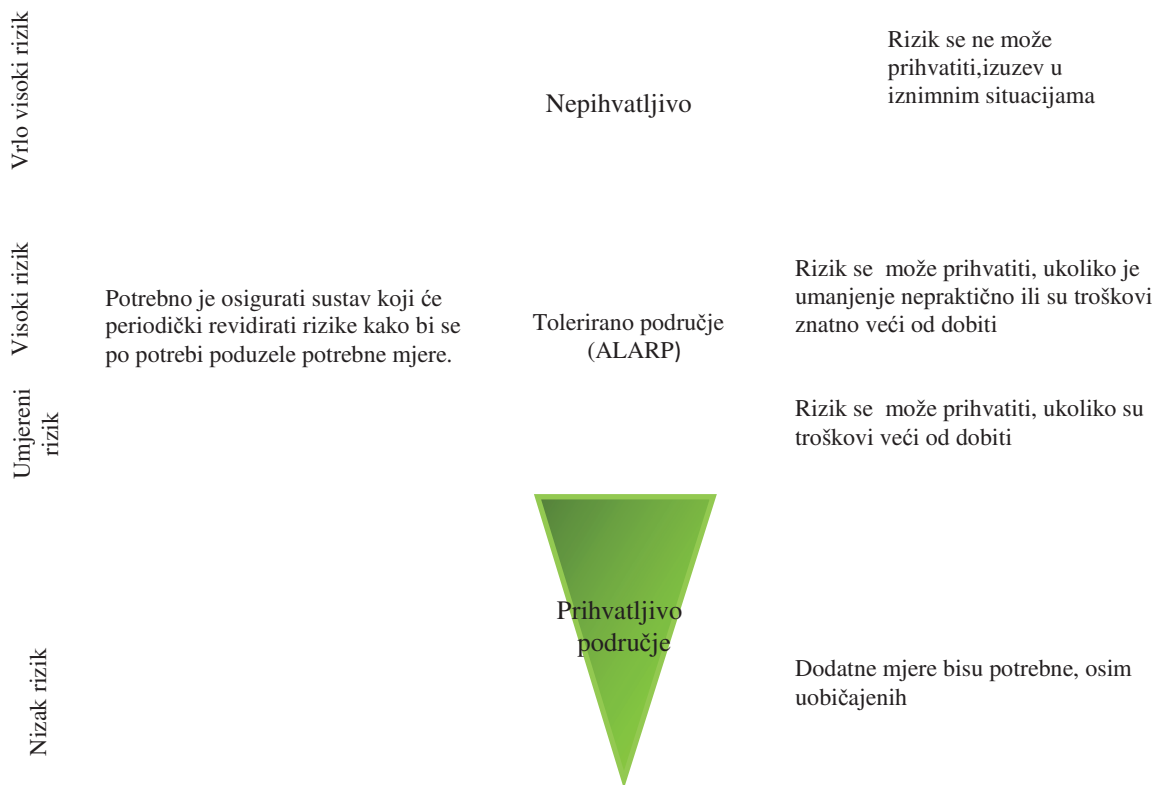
Vrlo visoki rizik

Nepihvatljivo

Rizik se ne može prihvatiti,izuzev u iznimnim situacijama

Visoki rizik

Potrebno je osigurati sustav koji će periodički revidirati rizike kako bi se po potrebi poduzele potrebne mjere.

Tolerirano područje (ALARP)

Rizik se može prihvatiti, ukoliko je umanjenje nepraktično ili su troškovi znatno veći od dobiti

Umjereni rizik

Rizik se može prihvatiti, ukoliko su troškovi veći od dobiti

Prihvatljivo područje

Nizak rizik

Dodatne mjere bisu potrebne, osim uobičajenih